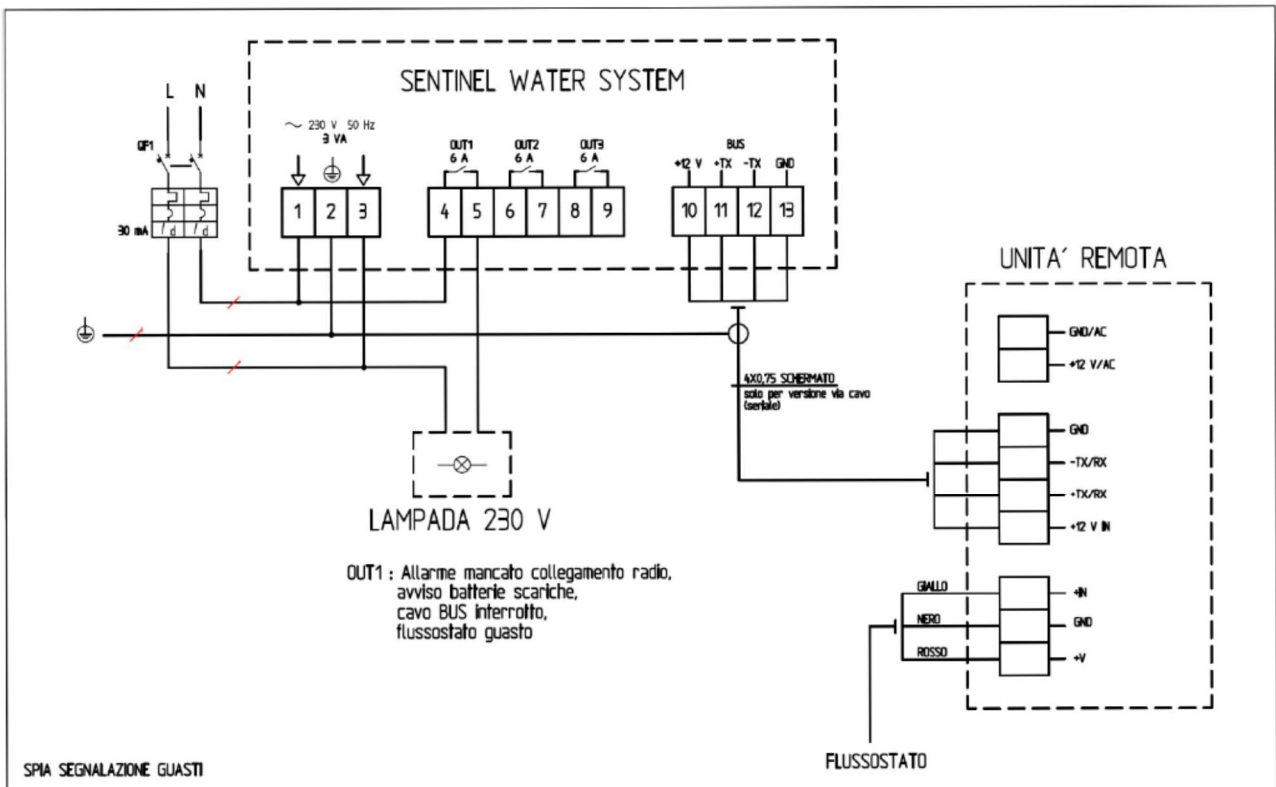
SENTINEL WATER SYSTEM

L N

QF1

30 mA

~ 230 V 50 Hz
3 VA

1 2 3

OUT1
6 A

OUT2
6 A

OUT3
6 A

4 5 6 7 8 9

BUS
+12 V +TX -TX GND

10 11 12 13

UNITA' REMOTA

GND/AC
+12 V/AC

4X0,75 SCHERMATO
solo per versione via cavo (seriale)

GND
-TX/RX
+TX/RX
+12 V IN

LAMPADA 230 V

OUT1 : Allarme mancato collegamento radio, avviso batterie scariche, cavo BUS interrotto, flussostato guasto

GIALLO
NERO
ROSSO

+IN
GND
+V

FLUSSOSTATO

SPIA SEGNALAZIONE GUASTI